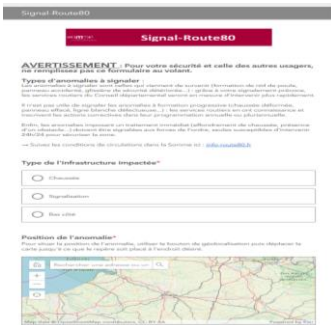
Signal-Route80

Signal-Route80

AVERTISSEMENT : Pour votre sécurité et celle des autres usagers, ne remplissez pas ce formulaire au volant.

Types d'anomalies à signaler :

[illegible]

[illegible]

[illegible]

→ Suivez les conditions de circulation dans la Somme sur : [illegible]

Type de l'infrastructure impactée*

Chaussée

Signalisation

Bas côté

Position de l'anomalie*

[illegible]

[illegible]